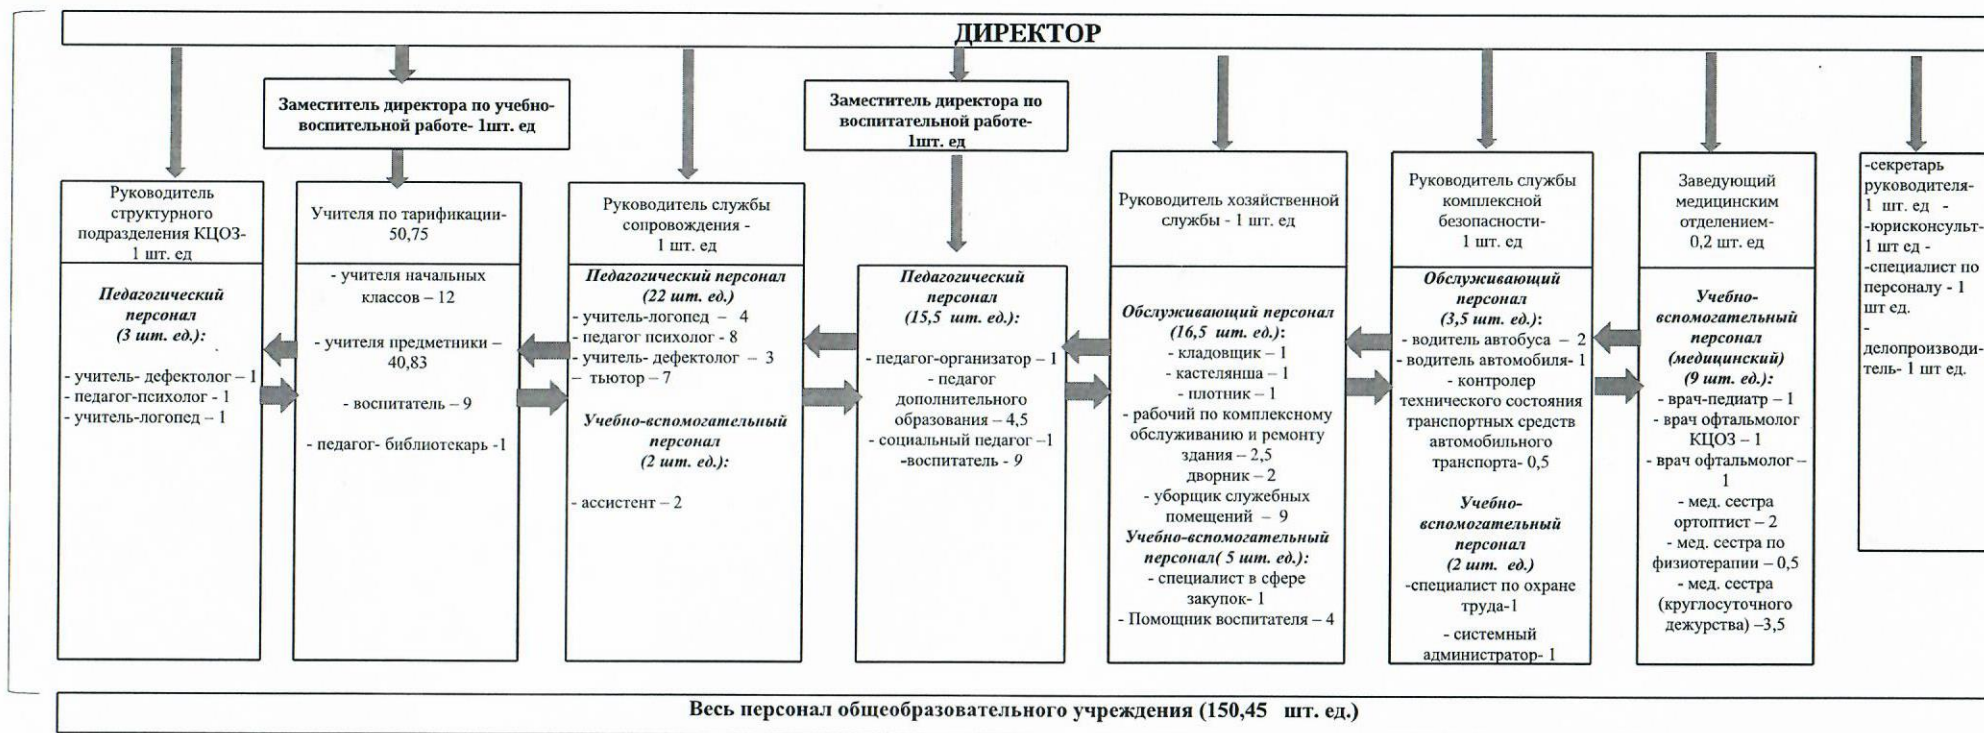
ДИРЕКТОР

Заместитель директора по учебно-воспитательной работе- 1шт. ед

Заместитель директора по воспитательной работе- 1шт. ед

Руководитель структурного подразделения КЦОЗ- 1 шт. ед

Педагогический персонал (3 шт. ед.):

- учитель- дефектолог – 1
- педагог-психолог - 1
- учитель-логопед – 1

Учителя по тарификации- 50,75

- учителя начальных классов – 12

- учителя предметники – 40,83

- воспитатель – 9

- педагог- библиотекарь -1

Руководитель службы сопровождения - 1 шт. ед

Педагогический персонал (22 шт. ед.)
- учитель-логопед – 4
- педагог психолог - 8
- учитель- дефектолог – 3
– тьютор – 7

Учебно-вспомогательный персонал (2 шт. ед.):

- ассистент – 2

Педагогический персонал (15,5 шт. ед.):

- педагог-организатор – 1
- педагог дополнительного образования – 4,5
- социальный педагог –1
-воспитатель - 9

Руководитель хозяйственной службы - 1 шт. ед

Обслуживающий персонал (16,5 шт. ед.):
- кладовщик – 1
- кастелянша – 1
- плотник – 1
- рабочий по комплексному обслуживанию и ремонту здания – 2,5
дворник – 2
- уборщик служебных помещений – 9
Учебно-вспомогательный персонал( 5 шт. ед.):
- специалист в сфере закупок- 1
- Помощник воспитателя – 4

Руководитель службы комплексной безопасности- 1 шт. ед

Обслуживающий персонал (3,5 шт. ед.):
- водитель автобуса – 2
- водитель автомобиля- 1
- контролер технического состояния транспортных средств автомобильного транспорта- 0,5

Учебно-вспомогательный персонал (2 шт. ед.)
-специалист по охране труда-1

- системный администратор- 1

Заведующий медицинским отделением- 0,2 шт. ед

Учебно-вспомогательный персонал (медицинский) (9 шт. ед.):
- врач-педиатр – 1
- врач офтальмолог КЦОЗ – 1
- врач офтальмолог – 1
- мед. сестра ортоптист – 2
- мед. сестра по физиотерапии – 0,5
- мед. сестра (круглосуточного дежурства) –3,5

-секретарь руководителя- 1 шт. ед -
-юрисконсульт- 1 шт ед -
-специалист по персоналу - 1 шт ед.
-делопроизводитель- 1 шт ед.

Весь персонал общеобразовательного учреждения (150,45 шт. ед.)